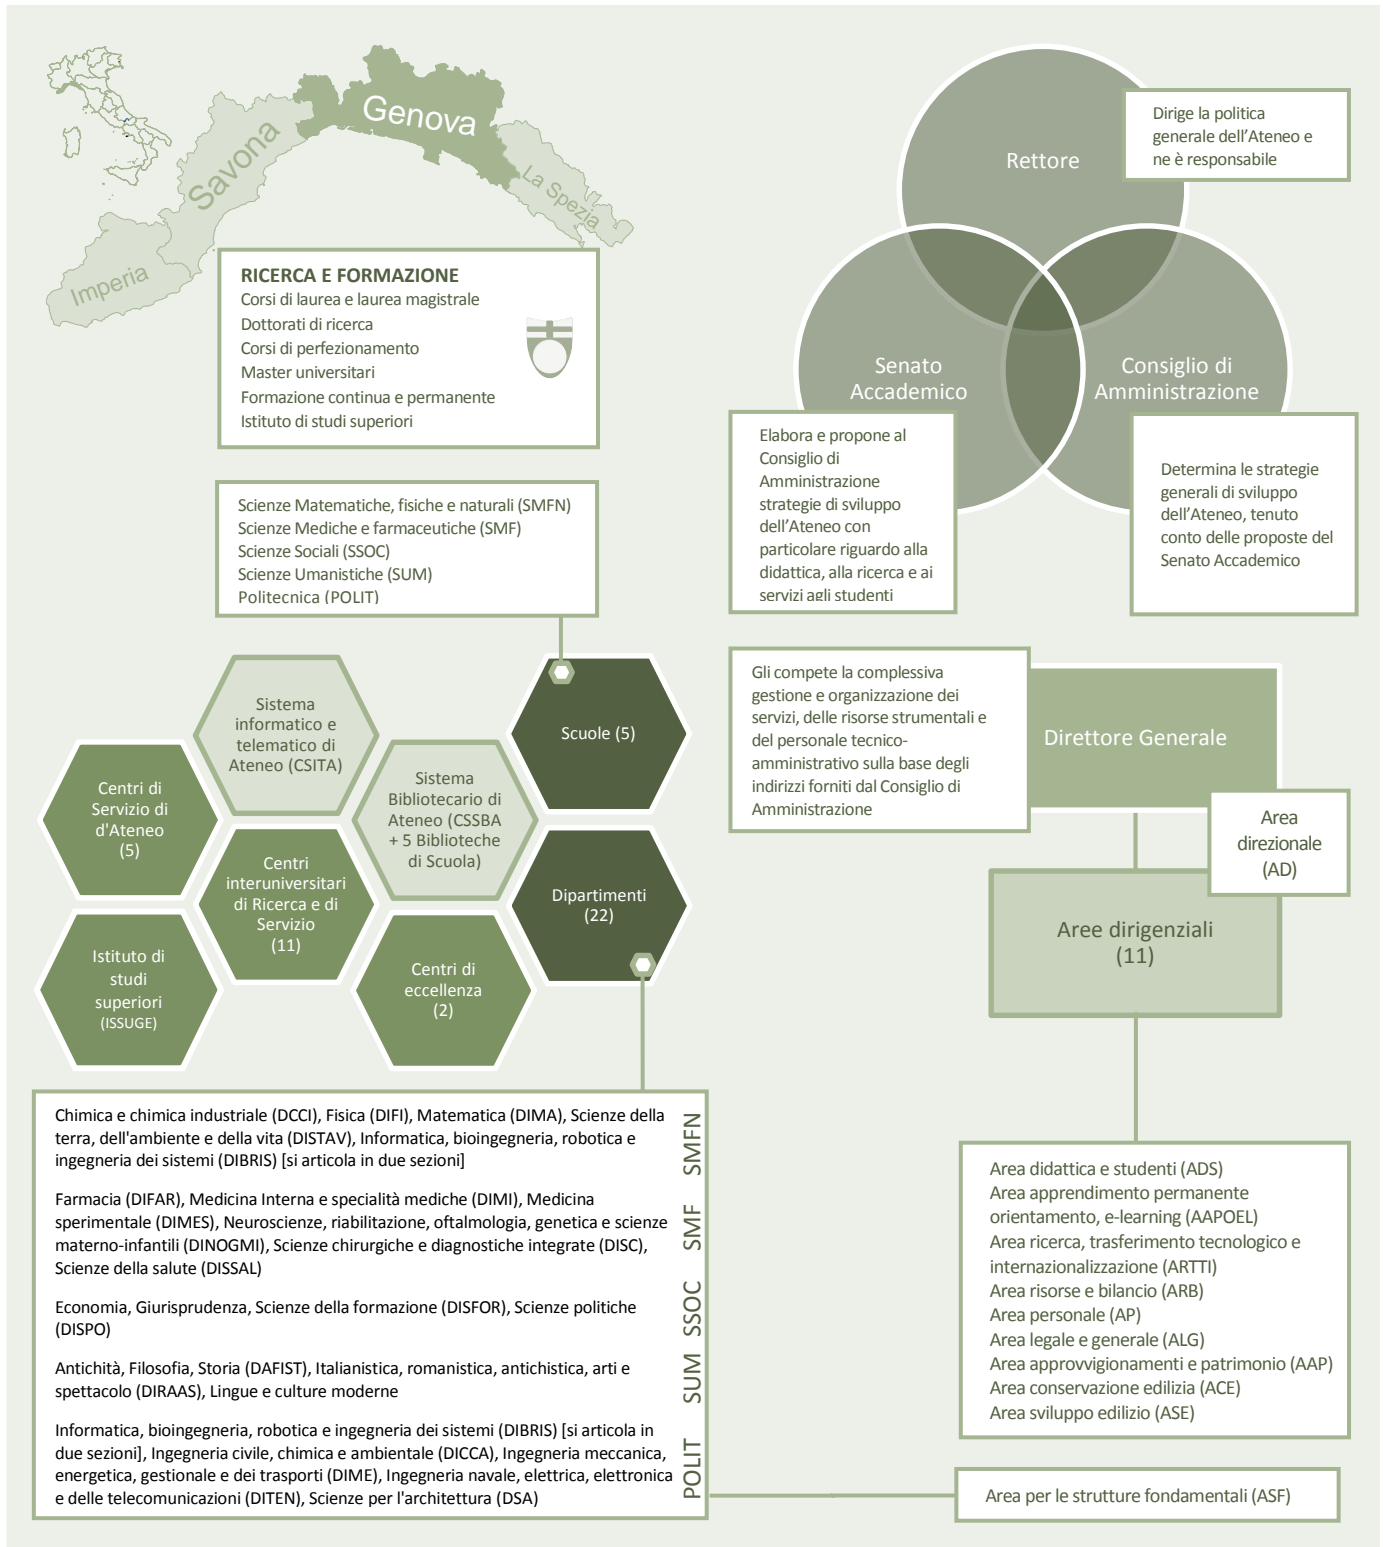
Genova
Savona
La Spezia
Imperia

RICERCA E FORMAZIONE
Corsi di laurea e laurea magistrale
Dottorati di ricerca
Corsi di perfezionamento
Master universitari
Formazione continua e permanente
Istituto di studi superiori

Rettore

Dirige la politica generale dell'Ateneo e ne è responsabile

Senato Accademico

Consiglio di Amministrazione

Elabora e propone al Consiglio di Amministrazione strategie di sviluppo dell'Ateneo con particolare riguardo alla didattica, alla ricerca e ai servizi agli studenti

Determina le strategie generali di sviluppo dell'Ateneo, tenuto conto delle proposte del Senato Accademico

Scienze Matematiche, fisiche e naturali (SMFN)
Scienze Mediche e farmaceutiche (SMF)
Scienze Sociali (SSOC)
Scienze Umanistiche (SUM)
Politecnica (POLIT)

Sistema informatico e telematico di Ateneo (CSITA)

Scuole (5)

Centri di Servizio di d'Ateneo (5)

Sistema Bibliotecario di Ateneo (CSSBA + 5 Biblioteche di Scuola)

Centri interuniversitari di Ricerca e di Servizio (11)

Dipartimenti (22)

Istituto di studi superiori (ISSUGE)

Centri di eccellenza (2)

Gli compete la complessiva gestione e organizzazione dei servizi, delle risorse strumentali e del personale tecnico-amministrativo sulla base degli indirizzi forniti dal Consiglio di Amministrazione

Direttore Generale

Area direzionale (AD)

Aree dirigenziali (11)

SMFN
Chimica e chimica industriale (DCCI), Fisica (DIFI), Matematica (DIMA), Scienze della terra, dell'ambiente e della vita (DISTAV), Informatica, bioingegneria, robotica e ingegneria dei sistemi (DIBRIS) [si articola in due sezioni]

SMF
Farmacia (DIFAR), Medicina Interna e specialità mediche (DIMI), Medicina sperimentale (DIMES), Neuroscienze, riabilitazione, oftalmologia, genetica e scienze materno-infantili (DINOGMI), Scienze chirurgiche e diagnostiche integrate (DISC), Scienze della salute (DISSAL)

SSOC
Economia, Giurisprudenza, Scienze della formazione (DISFOR), Scienze politiche (DISPO)

SUM
Antichità, Filosofia, Storia (DAFIST), Italianistica, romanistica, antichistica, arti e spettacolo (DIRAAS), Lingue e culture moderne

POLIT
Informatica, bioingegneria, robotica e ingegneria dei sistemi (DIBRIS) [si articola in due sezioni], Ingegneria civile, chimica e ambientale (DICCA), Ingegneria meccanica, energetica, gestionale e dei trasporti (DIME), Ingegneria navale, elettrica, elettronica e delle telecomunicazioni (DITEN), Scienze per l'architettura (DSA)

Area didattica e studenti (ADS)
Area apprendimento permanente orientamento, e-learning (AAPOEL)
Area ricerca, trasferimento tecnologico e internazionalizzazione (ARTTI)
Area risorse e bilancio (ARB)
Area personale (AP)
Area legale e generale (ALG)
Area approvvigionamenti e patrimonio (AAP)
Area conservazione edilizia (ACE)
Area sviluppo edilizio (ASE)

Area per le strutture fondamentali (ASF)